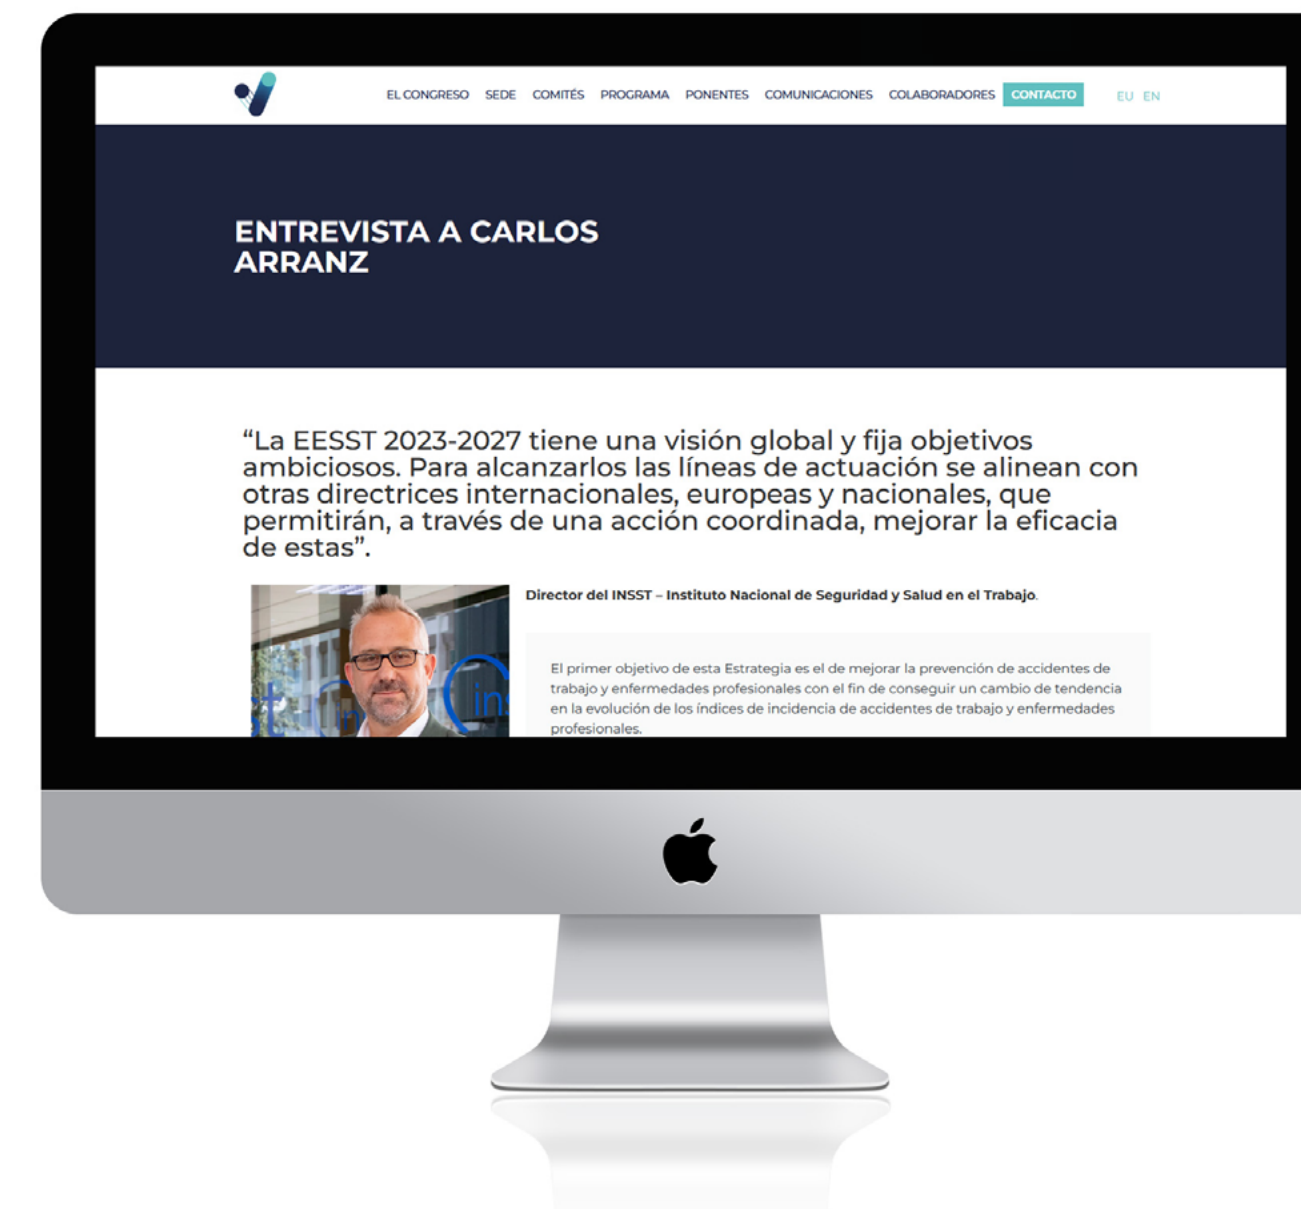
EL CONGRESO SEDE COMITÉS PROGRAMA PONENTES COMUNICACIONES COLABORADORES CONTACTO EU EN

ENTREVISTA A CARLOS ARRANZ

“La EESST 2023-2027 tiene una visión global y fija objetivos ambiciosos. Para alcanzarlos las líneas de actuación se alinean con otras directrices internacionales, europeas y nacionales, que permitirán, a través de una acción coordinada, mejorar la eficacia de estas”.

Director del INSST – Instituto Nacional de Seguridad y Salud en el Trabajo.

El primer objetivo de esta Estrategia es el de mejorar la prevención de accidentes de trabajo y enfermedades profesionales con el fin de conseguir un cambio de tendencia en la evolución de los índices de incidencia de accidentes de trabajo y enfermedades profesionales.